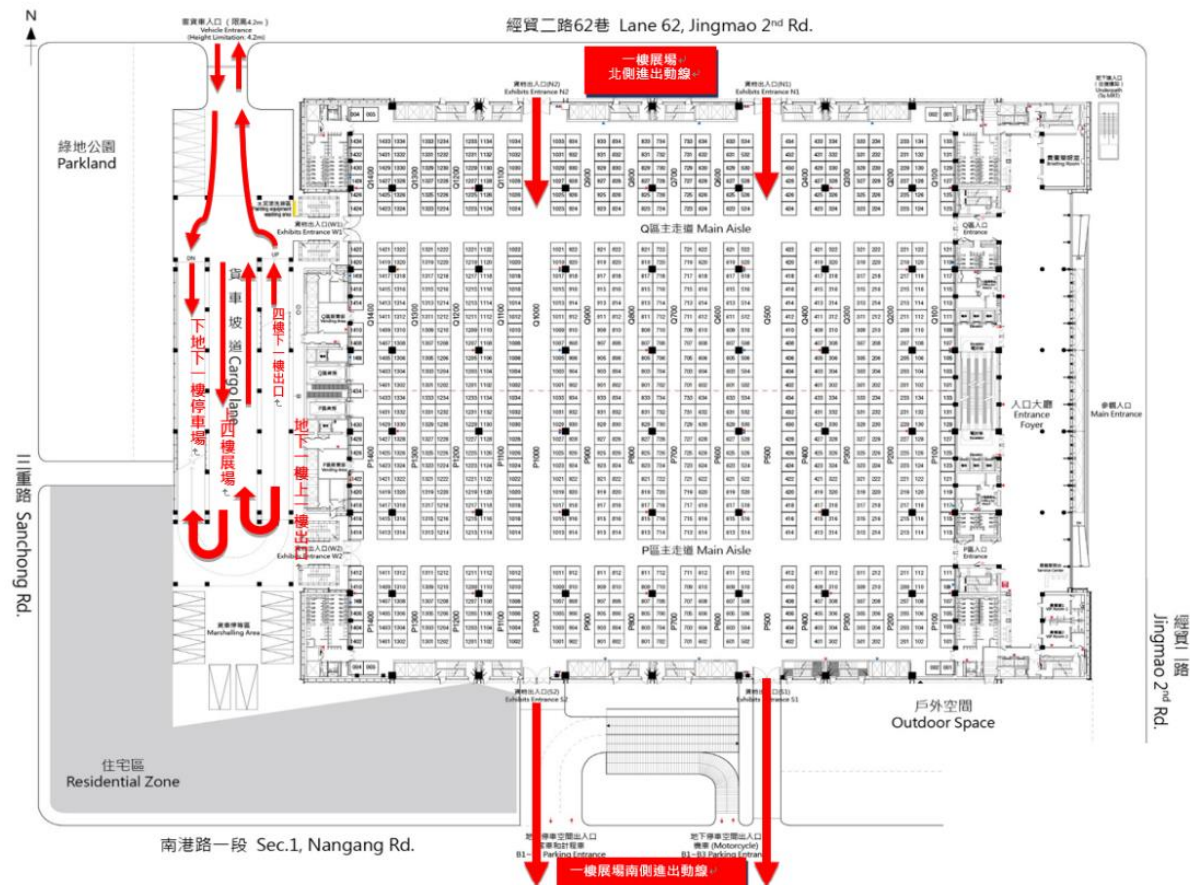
N

貨車入口（限高4.2m）
Vehicle Entrance
(Height Limitation: 4.2m)

經貿二路62巷 Lane 62, Jingmao 2nd Rd.

一樓展場
北側進出動線

展物出入口(N2)
Exhibits Entrance N2

展物出入口(N1)
Exhibits Entrance N1

地下通道入口
Underpass

綠地公園
Parkland

Q區主走道 Main Aisle

P區主走道 Main Aisle

貨車坡道 Cargo lane

下地下一樓停車場

四樓展場

四樓下一樓出口

地下一樓上一樓出口

展物出入口(W1)
Exhibits Entrance W1

展物出入口(W2)
Exhibits Entrance W2

三重路 Sanchong Rd.

入口大廳
Entrance Foyer

參觀入口
Main Entrance

經貿二路 Jingmao 2nd Rd.

Marshalling Area

展物出入口(S2)
Exhibits Entrance S2

展物出入口(S1)
Exhibits Entrance S1

戶外空間
Outdoor Space

住宅區
Residential Zone

南港路一段 Sec.1, Nangang Rd.

地下停車空間出入口
B1~ Parking Entrance

地下停車空間出入口
機車 (Motorcycle)
B1~B3 Parking Entrance

一樓展場南側進出動線